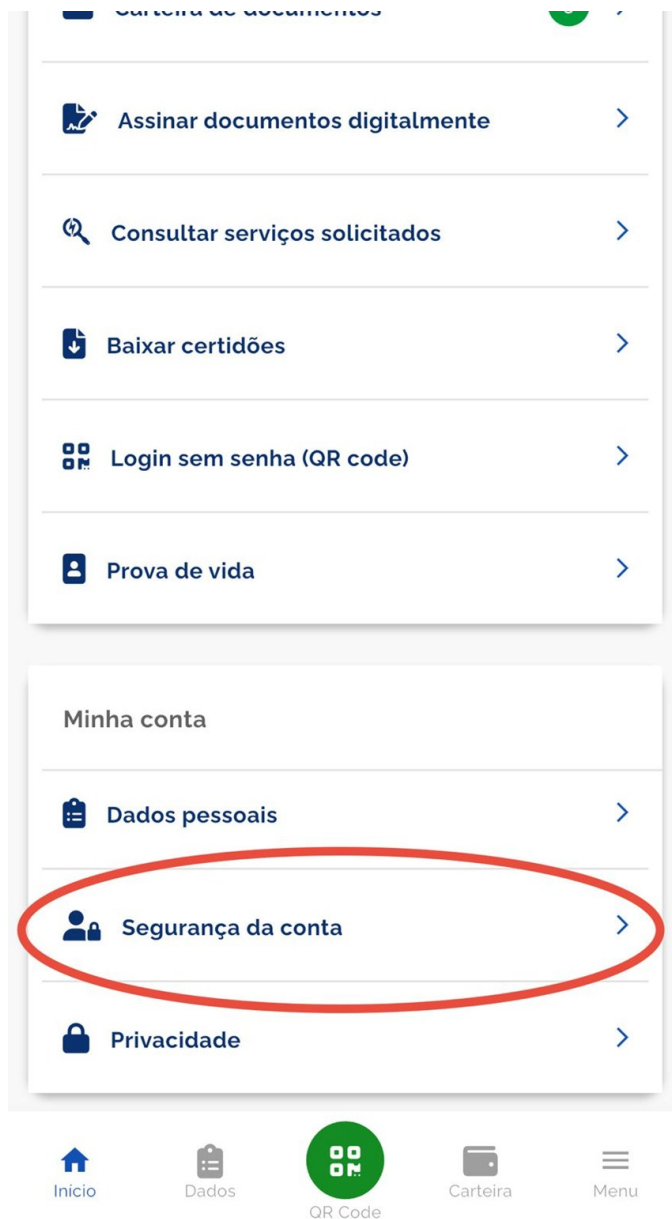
Carteira de documentos

Assinar documentos digitalmente

Consultar serviços solicitados

Baixar certidões

Login sem senha (QR code)

Prova de vida

Minha conta

Dados pessoais

Segurança da conta

Privacidade

Início

Dados

QR Code

Carteira

Menu